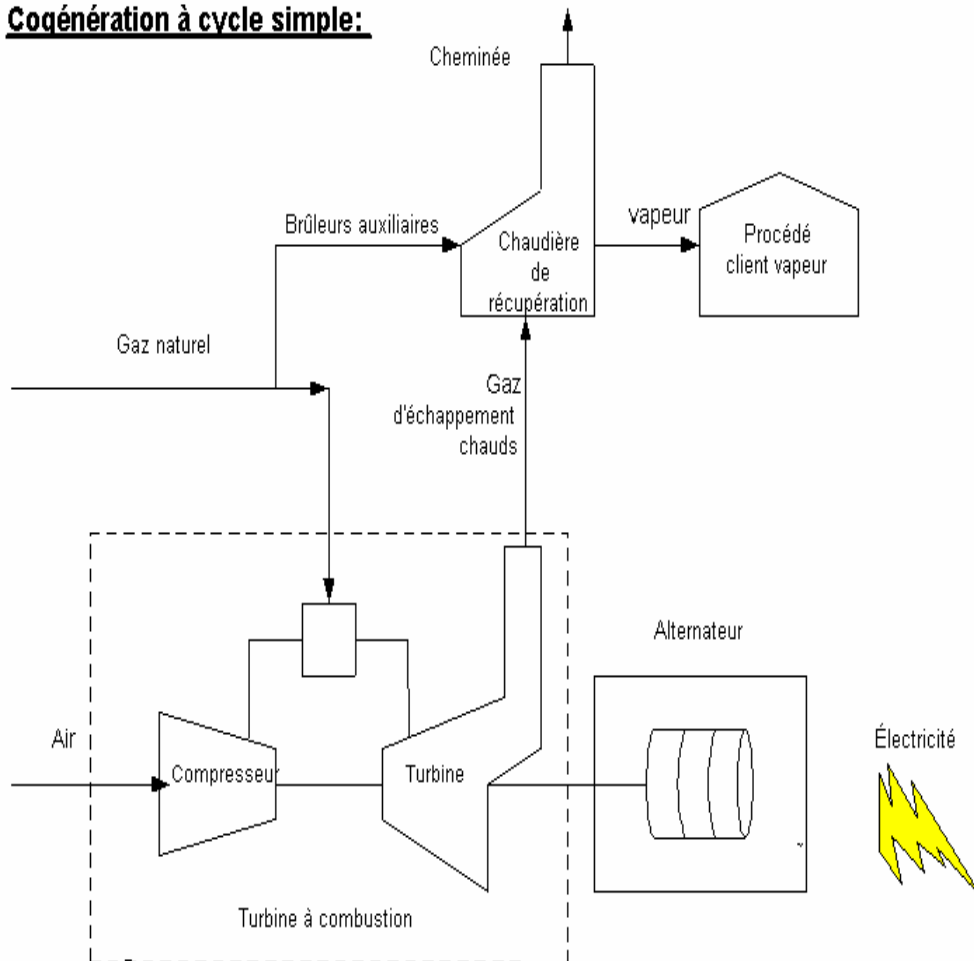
Cogénération à cycle simple:

Cheminée

Brûleurs auxiliaires

Chaudière de récupération

vapeur

Procédé client vapeur

Gaz naturel

Gaz d'échappement chauds

Alternateur

Air

Compresseur

Turbine

Électricité

Turbine à combustion